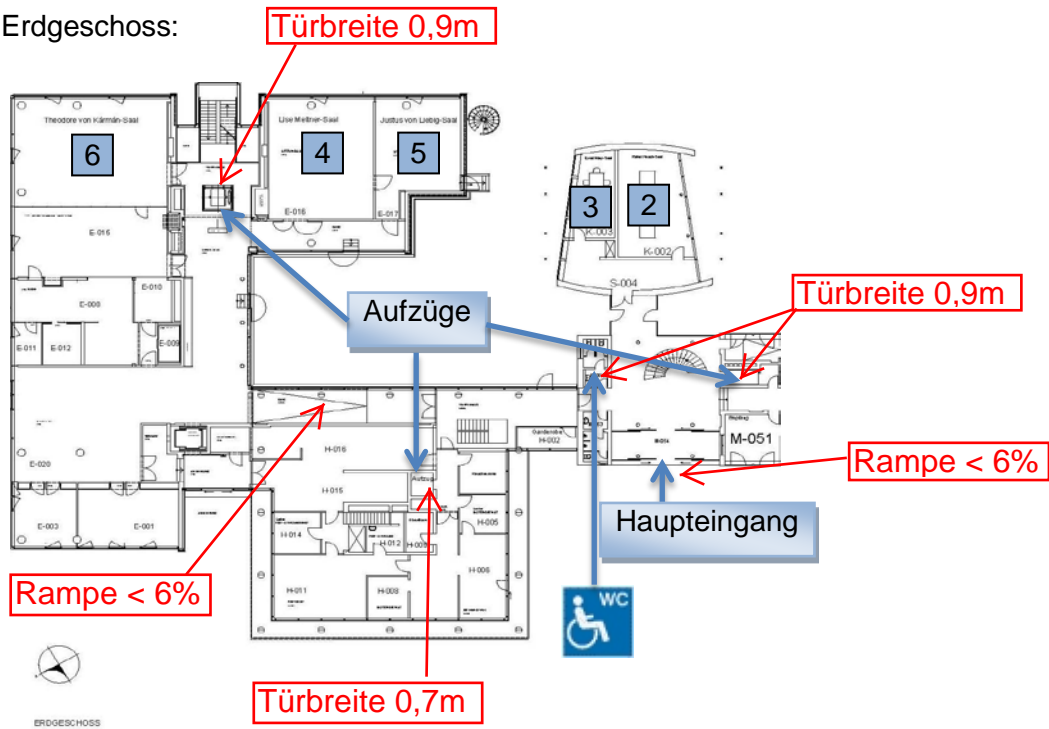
Erdgeschoss:

Türbreite 0,9m

Theodore von Kármán-Saal
6
Lise Meitner-Saal
4
Justus von Liebig-Saal
5
E-016
E-017
E-015
3
2
K-003
K-002
S-004
Türbreite 0,9m
Aufzüge
E-010
E-009
E-011
E-012
E-020
E-003
E-001
H-016
H-015
Aufzug
H-014
H-012
H-009
H-005
H-011
H-008
H-006
Garderobe
H-002
M-014
M-051
Rampe < 6%
Haupteingang
Rampe < 6%
WC
Türbreite 0,7m
ERDGESCHOSS